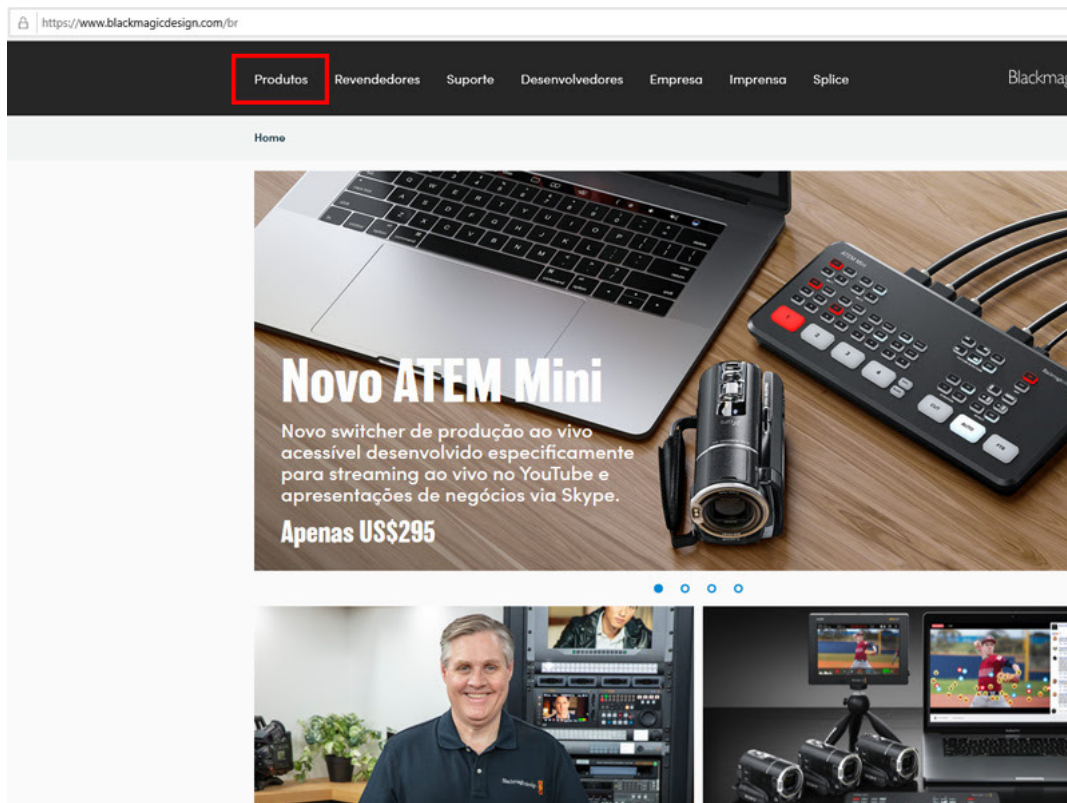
https://www.blackmagicdesign.com/br

Produtos Revendedores Suporte Desenvolvedores Empresa Imprensa Splice Blackmag

Home

Novo ATEM Mini

Novo switcher de produção ao vivo acessível desenvolvido especificamente para streaming ao vivo no YouTube e apresentações de negócios via Skype.

Apenas US$295